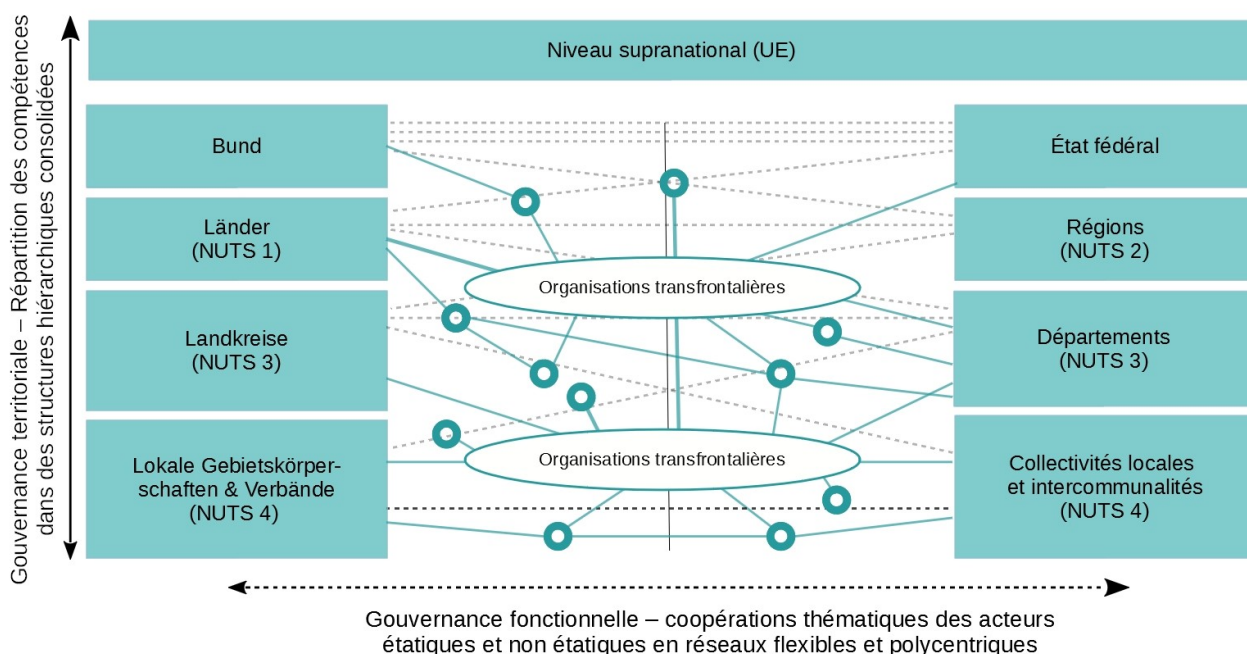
Gouvernance territoriale – Répartition des compétences dans des structures hiérarchiques consolidées

Niveau supranational (UE)

Bund

Länder (NUTS 1)

Landkreise (NUTS 3)

Lokale Gebietskörperschaften & Verbände (NUTS 4)

Organisations transfrontalières

Organisations transfrontalières

État fédéral

Régions (NUTS 2)

Départements (NUTS 3)

Collectivités locales et intercommunalités (NUTS 4)

Gouvernance fonctionnelle – coopérations thématiques des acteurs étatiques et non étatiques en réseaux flexibles et polycentriques